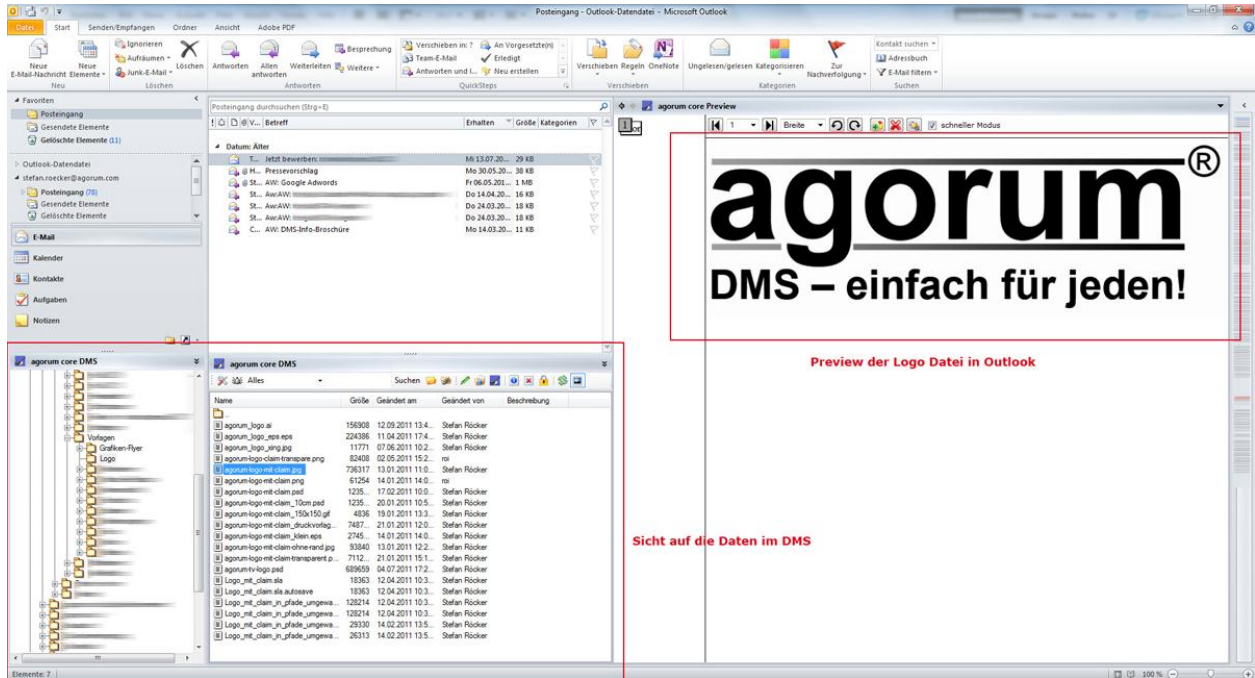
Posteingang - Outlook-Datendatei - Microsoft Outlook

Datei Start Senden/Empfangen Ordner Ansicht Adobe PDF

Neue E-Mail-Nachricht Neue Elemente Ignorieren Aufräumen Junk-E-Mail Löschen Antworten Allen antworten Weiterleiten Besprechung Weitere Verschieben in: ? Team-E-Mail Antworten und l... An Vorgesetzte(n) Erledigt Neu erstellen Verschieben Regeln OneNote Ungelesen/gelesen Kategorisieren Zur Nachverfolgung Kontakt suchen Adressbuch E-Mail filtern
Neu Löschen Antworten QuickSteps Verschieben Kategorien Suchen

Favoriten
Posteingang
Gesendete Elemente
Gelöschte Elemente (11)

Outlook-Datendatei
stefan.roecker@agorum.com
Posteingang (70)
Gesendete Elemente
Gelöschte Elemente

E-Mail
Kalender
Kontakte
Aufgaben
Notizen

Posteingang durchsuchen (Strg+E)
Betreff Erhalten Größe Kategorien
Datum: Älter
T... Jetzt bewerben: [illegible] Mi 13.07.20... 29 KB
H... Pressevorschlag Mo 30.05.20... 38 KB
St... AW: Google Adwords Fr 06.05.201... 1 MB
St... AW:AW: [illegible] Do 14.04.20... 16 KB
St... Aw:AW: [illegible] Do 24.03.20... 18 KB
St... Aw:AW: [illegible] Do 24.03.20... 18 KB
C... AW: DMS-Info-Broschüre Mo 14.03.20... 11 KB

agorum core Preview
1 Breite schneller Modus

agorum®
DMS – einfach für jeden!

Preview der Logo Datei in Outlook

agorum core DMS
Vorlagen
Grafiken-Flyer
Logo

agorum core DMS
Alles Suchen

| Name | Größe | Geändert am | Geändert von | Beschreibung |
|---|---|---|---|---|
| .. | | | | |
| agorum_logo.ai | 156908 | 12.09.2011 13:4... | Stefan Röcker | |
| agorum_logo_eps.eps | 224386 | 11.04.2011 17:4... | Stefan Röcker | |
| agorum_logo_xing.jpg | 11771 | 07.06.2011 10:2... | Stefan Röcker | |
| agorum-logo-claim-transpare.png | 82408 | 02.05.2011 15:2... | roi | |
| agorum-logo-mit-claim.jpg | 736317 | 13.01.2011 11:0... | Stefan Röcker | |
| agorum-logo-mit-claim.png | 61254 | 14.01.2011 14:0... | roi | |
| agorum-logo-mit-claim.psd | 1235... | 17.02.2011 10:0... | Stefan Röcker | |
| agorum-logo-mit-claim_10cm.psd | 1235... | 20.01.2011 10:5... | Stefan Röcker | |
| agorum-logo-mit-claim_150x150.gif | 4836 | 19.01.2011 13:3... | Stefan Röcker | |
| agorum-logo-mit-claim_druckvorlag... | 7487... | 21.01.2011 12:0... | Stefan Röcker | |
| agorum-logo-mit-claim_klein.eps | 2745... | 14.01.2011 14:0... | Stefan Röcker | |
| agorum-logo-mit-claim-ohne-rand.jpg | 93840 | 13.01.2011 12:2... | Stefan Röcker | |
| agorum-logo-mit-claim-transparent.p... | 7112... | 21.01.2011 15:1... | Stefan Röcker | |
| agorum-tv-logo.psd | 689659 | 04.07.2011 17:2... | Stefan Röcker | |
| Logo_mit_claim.sla | 18363 | 12.04.2011 10:3... | Stefan Röcker | |
| Logo_mit_claim.sla.autosave | 18363 | 12.04.2011 10:3... | Stefan Röcker | |
| Logo_mit_claim_in_pfade_umgewa... | 128214 | 12.04.2011 10:3... | Stefan Röcker | |
| Logo_mit_claim_in_pfade_umgewa... | 128214 | 12.04.2011 10:3... | Stefan Röcker | |
| Logo_mit_claim_in_pfade_umgewa... | 29330 | 14.02.2011 13:5... | Stefan Röcker | |
| Logo_mit_claim_in_pfade_umgewa... | 26313 | 14.02.2011 13:5... | Stefan Röcker | |

Sicht auf die Daten im DMS

Elemente: 7
100 %